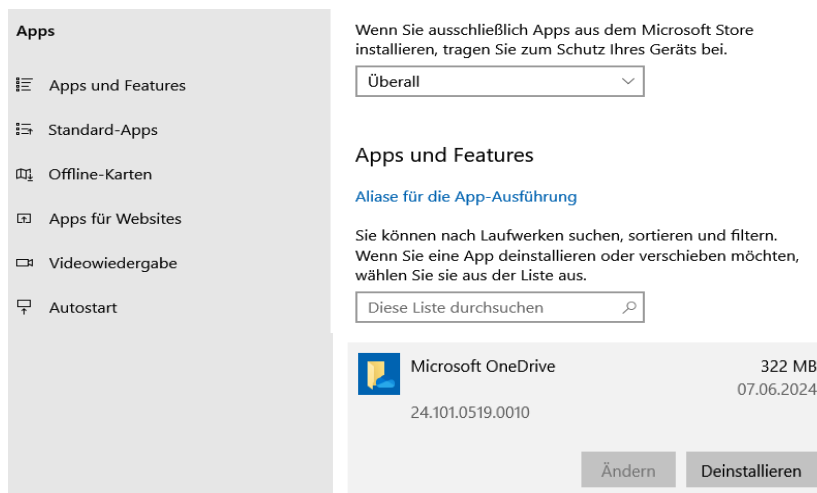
Apps

Apps und Features

Standard-Apps

Offline-Karten

Apps für Websites

Videowiedergabe

Autostart

Wenn Sie ausschließlich Apps aus dem Microsoft Store installieren, tragen Sie zum Schutz Ihres Geräts bei.

Überall

Apps und Features

Aliase für die App-Ausführung

Sie können nach Laufwerken suchen, sortieren und filtern. Wenn Sie eine App deinstallieren oder verschieben möchten, wählen Sie sie aus der Liste aus.

Diese Liste durchsuchen

Microsoft OneDrive

322 MB

07.06.2024

24.101.0519.0010

Ändern

Deinstallieren